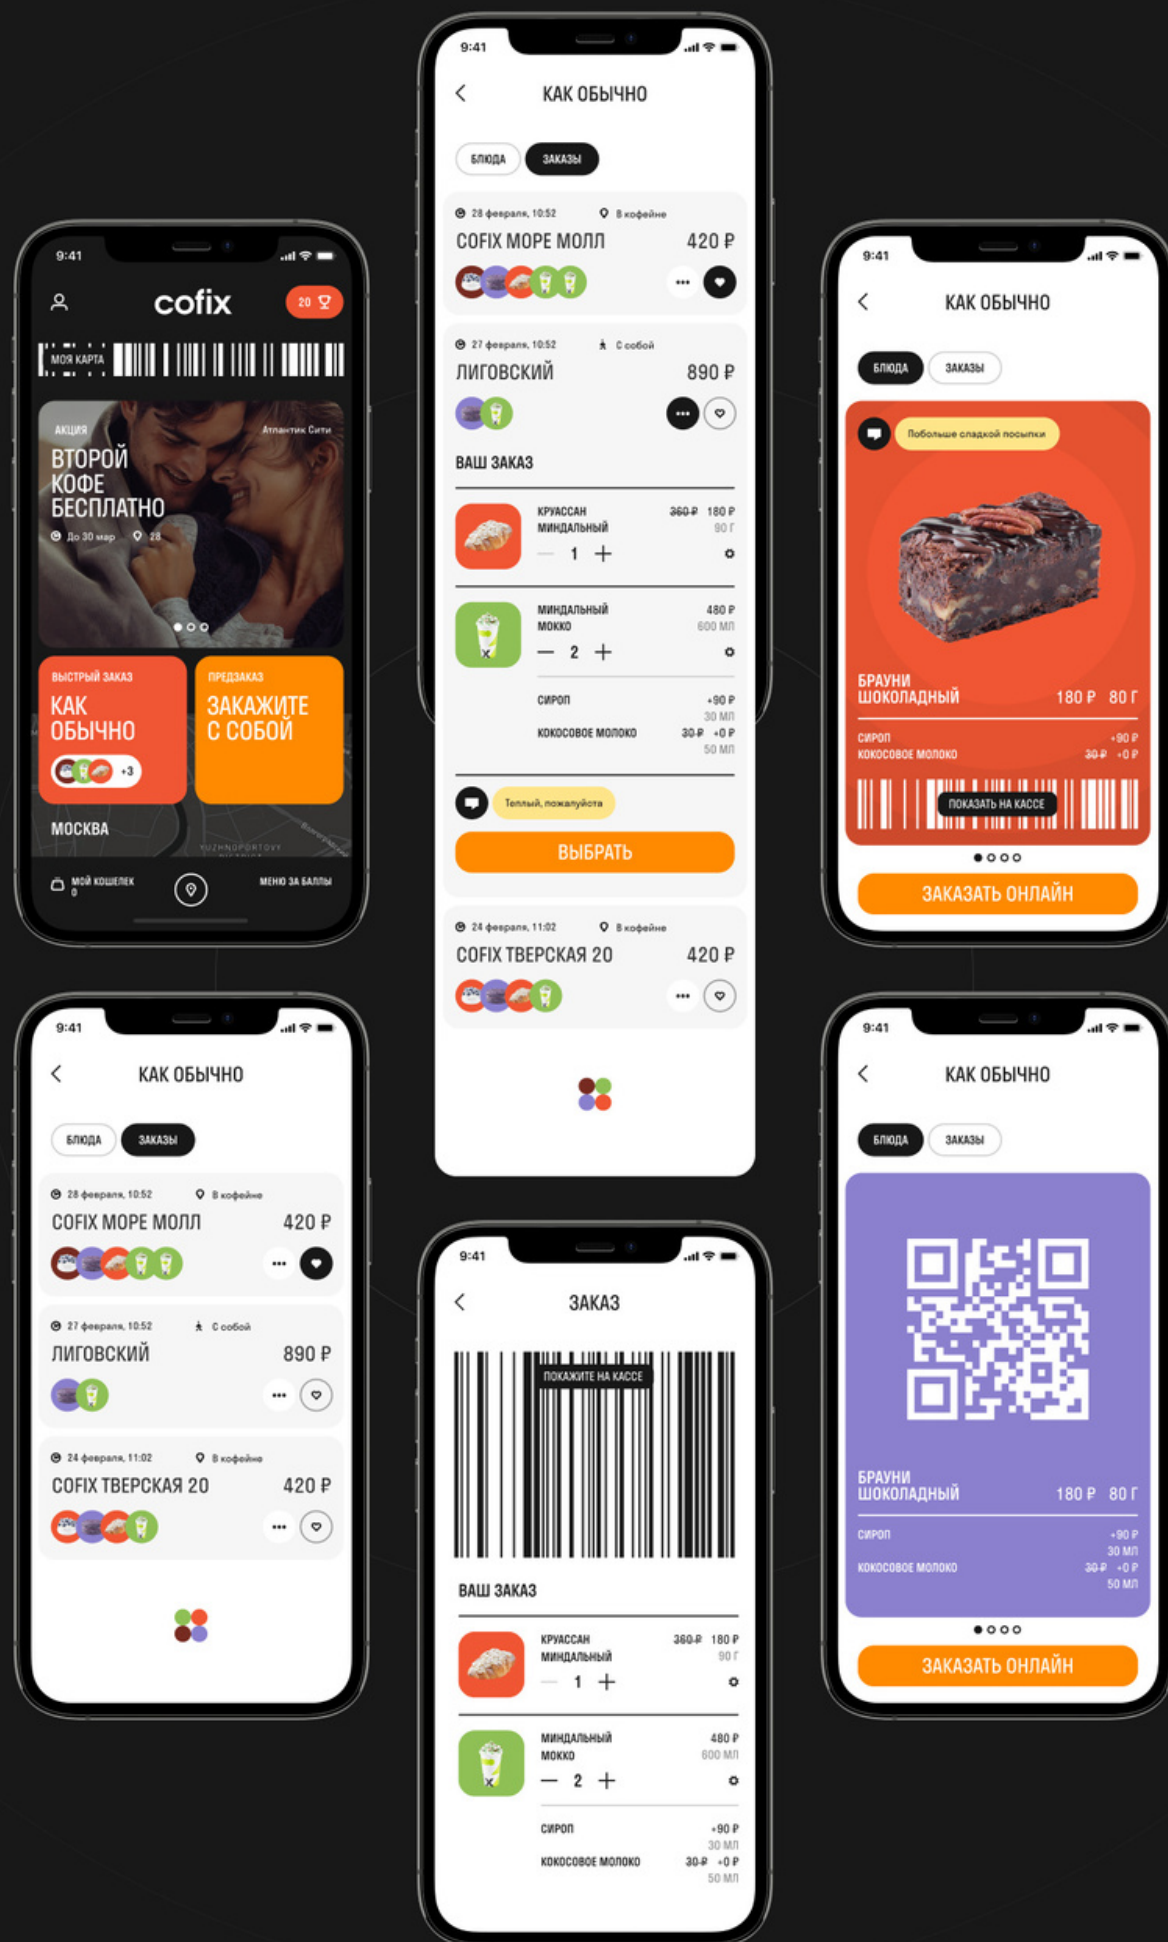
9:41

cofix

20

МОЯ КАРТА

АКЦИЯ

Атлантик Сити

ВТОРОЙ КОФЕ БЕСПЛАТНО

До 30 мар 28

БЫСТРЫЙ ЗАКАЗ

КАК ОБЫЧНО

+3

ПРЕДЗАКАЗ

ЗАКАЖИТЕ С СОБОЙ

МОСКВА

МОЙ КОШЕЛЕК 0

МЕНЮ ЗА БАЛЛЫ

9:41

КАК ОБЫЧНО

БЛЮДА ЗАКАЗЫ

28 февраля, 10:52 В кофейне

COFIX МОРЕ МОЛЛ 420 ₽

27 февраля, 10:52 С собой

ЛИГОВСКИЙ 890 ₽

ВАШ ЗАКАЗ

КРУАССАН МИНДАЛЬНЫЙ 360 ₽ 180 ₽ 90 Г

1

МИНДАЛЬНЫЙ МОККО 480 ₽ 600 МЛ

2

СИРОП +90 ₽ 30 МЛ

КОКОСОВОЕ МОЛОКО 30 ₽ +0 ₽ 50 МЛ

Теплый, пожалуйста

ВЫБРАТЬ

24 февраля, 11:02 В кофейне

COFIX ТВЕРСКАЯ 20 420 ₽

9:41

КАК ОБЫЧНО

БЛЮДА ЗАКАЗЫ

Побольше сладкой посыпки

БРАУНИ ШОКОЛАДНЫЙ 180 ₽ 80 Г

СИРОП +90 ₽

КОКОСОВОЕ МОЛОКО 30 ₽ +0 ₽

ПОКАЗАТЬ НА КАССЕ

ЗАКАЗАТЬ ОНЛАЙН

9:41

КАК ОБЫЧНО

БЛЮДА ЗАКАЗЫ

28 февраля, 10:52 В кофейне

COFIX МОРЕ МОЛЛ 420 ₽

27 февраля, 10:52 С собой

ЛИГОВСКИЙ 890 ₽

24 февраля, 11:02 В кофейне

COFIX ТВЕРСКАЯ 20 420 ₽

9:41

ЗАКАЗ

ПОКАЖИТЕ НА КАССЕ

ВАШ ЗАКАЗ

КРУАССАН МИНДАЛЬНЫЙ 360 ₽ 180 ₽ 90 Г

1

МИНДАЛЬНЫЙ МОККО 480 ₽ 600 МЛ

2

СИРОП +90 ₽ 30 МЛ

КОКОСОВОЕ МОЛОКО 30 ₽ +0 ₽ 50 МЛ

9:41

КАК ОБЫЧНО

БЛЮДА ЗАКАЗЫ

БРАУНИ ШОКОЛАДНЫЙ 180 ₽ 80 Г

СИРОП +90 ₽ 30 МЛ

КОКОСОВОЕ МОЛОКО 30 ₽ +0 ₽ 50 МЛ

ЗАКАЗАТЬ ОНЛАЙН